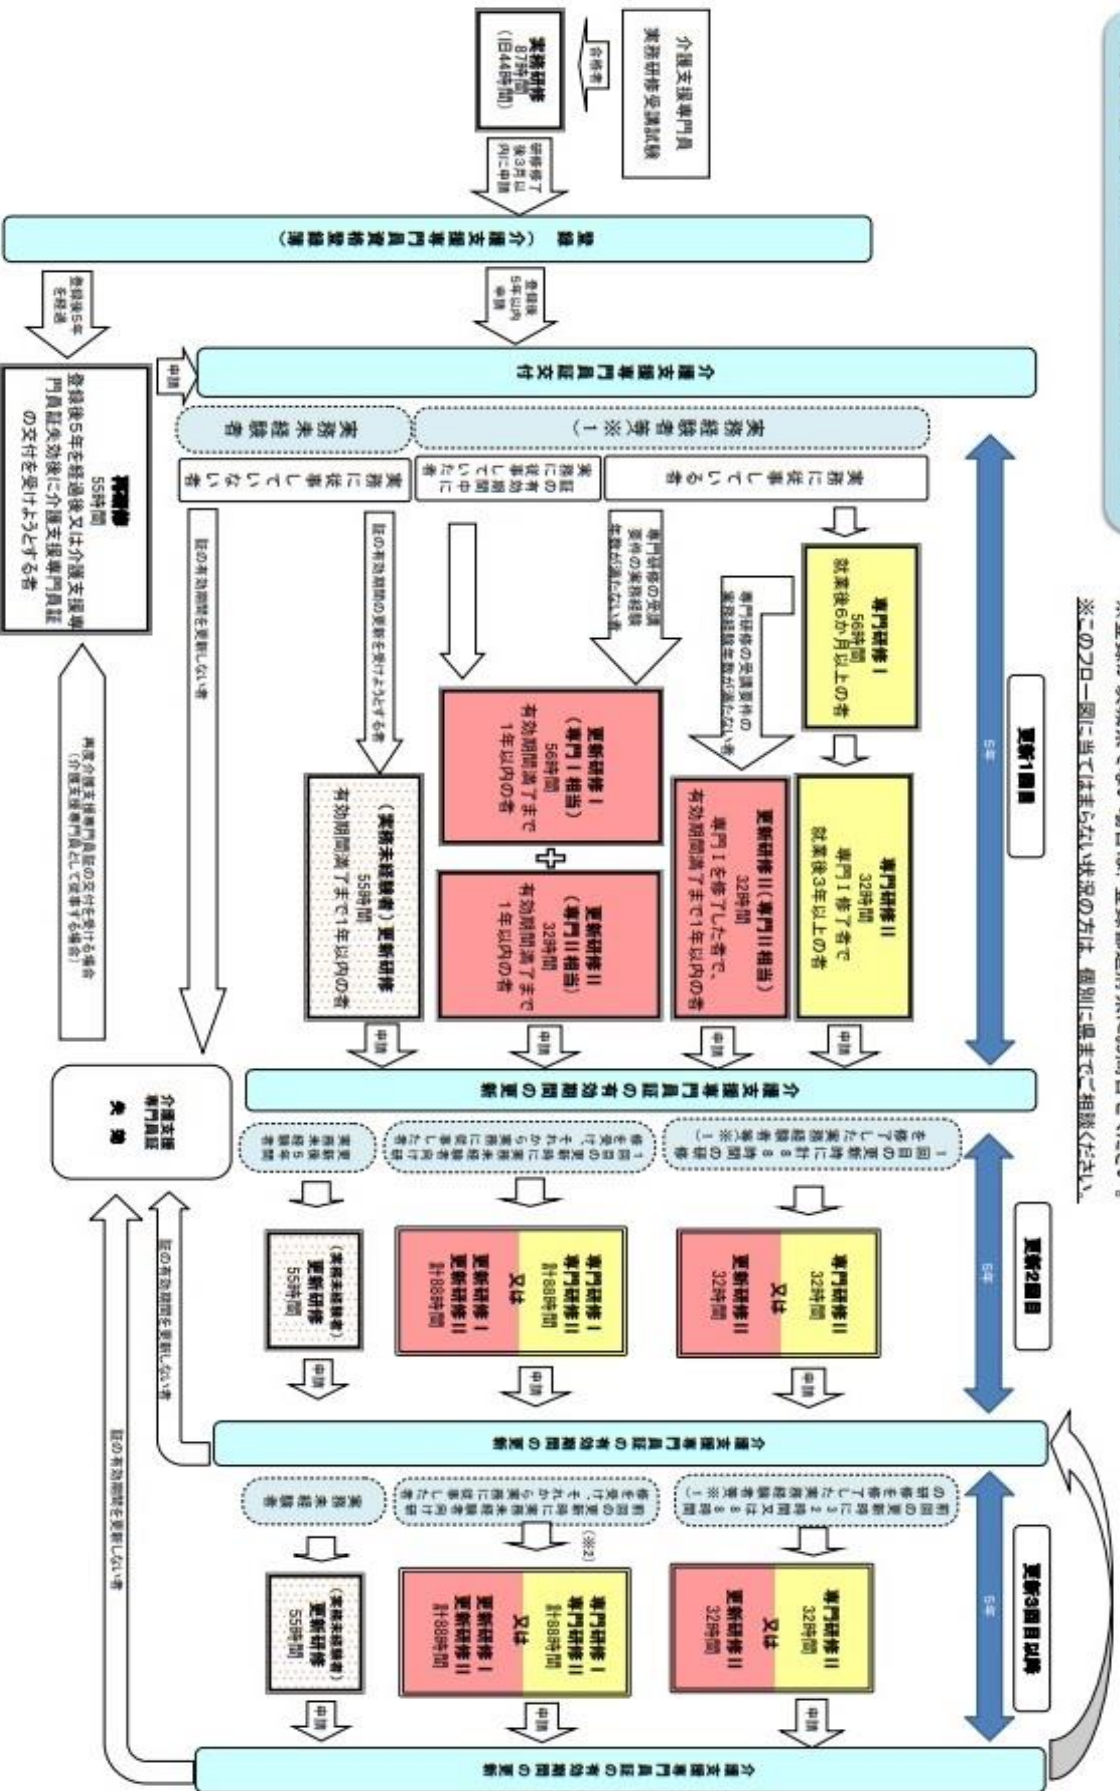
介護支援専門員実務研修受講試験

合格者

実務研修
87時間
(旧44時間)

研修修了後3月以内に申請

登録（介護支援専門員資格登録簿）

登録後5年以内申請

登録後5年を経過

介護支援専門員証交付

申請

再研修
55時間
登録後5年を経過後又は介護支援専門員証失効後に介護支援専門員証の交付を受けようとする者

実務経験者等（※1）

実務未経験者

実務に従事している者

実務に従事していない者（有効期間中に実務に従事していた者）

実務に従事していない者

専門研修の受講要件の実務経験年数が満たない者

専門研修の受講要件の実務経験年数が満たない者

証の有効期間の更新を受けようとする者

証の有効期間を更新しない者

専門研修Ⅰ
56時間
就業後6か月以上の者

専門研修Ⅱ
32時間
専門Ⅰ修了者で就業後3年以上の者

更新研修Ⅰ（専門Ⅰ相当）
56時間
有効期間満了までで1年以内の者

更新研修Ⅱ（専門Ⅱ相当）
32時間
有効期間満了までで1年以内の者

更新研修Ⅱ（専門Ⅱ相当）
32時間
専門Ⅰを修了した者で、有効期間満了までで1年以内の者

（実務未経験者）更新研修
55時間
有効期間満了までで1年以内の者

再度介護支援専門員証の交付を受ける場合（介護支援専門員として従事する場合）

更新1回目

5年

申請

介護支援専門員証の有効期間の更新

介護支援専門員証失効

1回目の更新時に計88時間の研修を修了した実務経験者等（※1）

1回目の更新後に実務未経験者を受けそれから実務に従事した者

実務未経験者

専門研修Ⅱ
32時間
又は
更新研修Ⅱ
32時間

専門研修Ⅰ
専門研修Ⅱ
計88時間
又は
更新研修Ⅰ
更新研修Ⅱ
計88時間

（実務未経験者）更新研修
55時間

更新2回目

5年

証の有効期間を更新しない者

介護支援専門員証の有効期間の更新

前回の更新時に計32時間又は88時間の研修を修了した実務経験者等（※1）

前回の更新後に実務未経験者を受けそれから実務に従事した者

実務未経験者

（※2）

専門研修Ⅱ
32時間
又は
更新研修Ⅱ
32時間

専門研修Ⅰ
専門研修Ⅱ
計88時間
又は
更新研修Ⅰ
更新研修Ⅱ
計88時間

（実務未経験者）更新研修
55時間

更新3回目以降

5年

証の有効期間を更新しない者

介護支援専門員証の有効期間の更新

※このフロー図に当てはまらない状況の方は、個別に県までご相談ください。